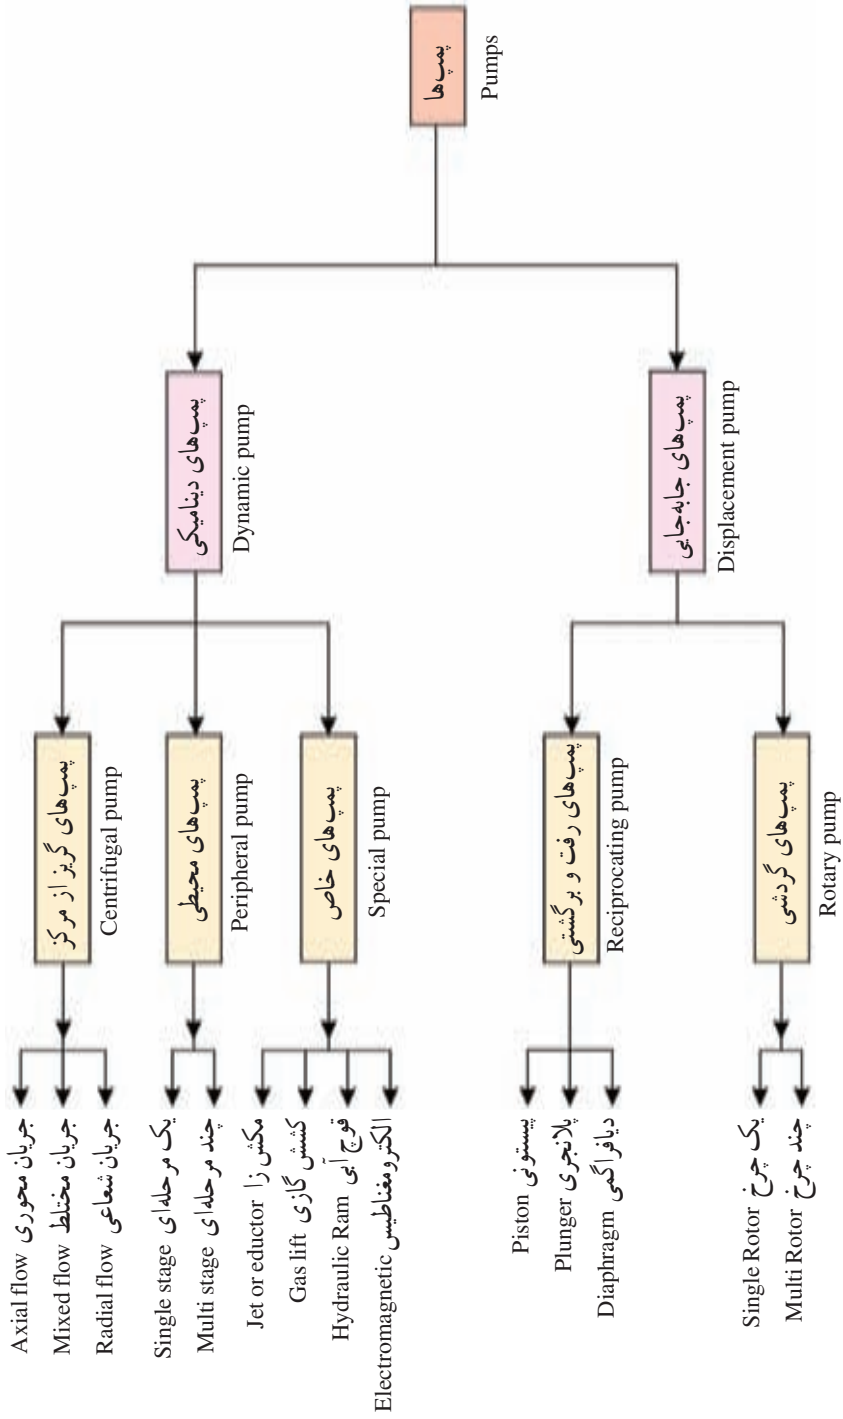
پمپ‌ها
Pumps

پمپ‌های دینامیکی
Dynamic pump

پمپ‌های جابه‌جایی
Displacement pump

پمپ‌های گریز از مرکز
Centrifugal pump

پمپ‌های محیطی
Peripheral pump

پمپ‌های خاص
Special pump

پمپ‌های رفت و برگشتی
Reciprocating pump

پمپ‌های گردشی
Rotary pump

جریان محوری Axial flow
جریان مختلط Mixed flow
جریان شعاعی Radial flow

یک مرحله‌ای Single stage
چند مرحله‌ای Multi stage

مکش زا Jet or eductor
کشش گازی Gas lift
قوچ آبی Hydraulic Ram
الکترومغناطیس Electromagnetic

پیستونی Piston
پلانجری Plunger
دیافراگمی Diaphragm

یک چرخ Single Rotor
چند چرخ Multi Rotor